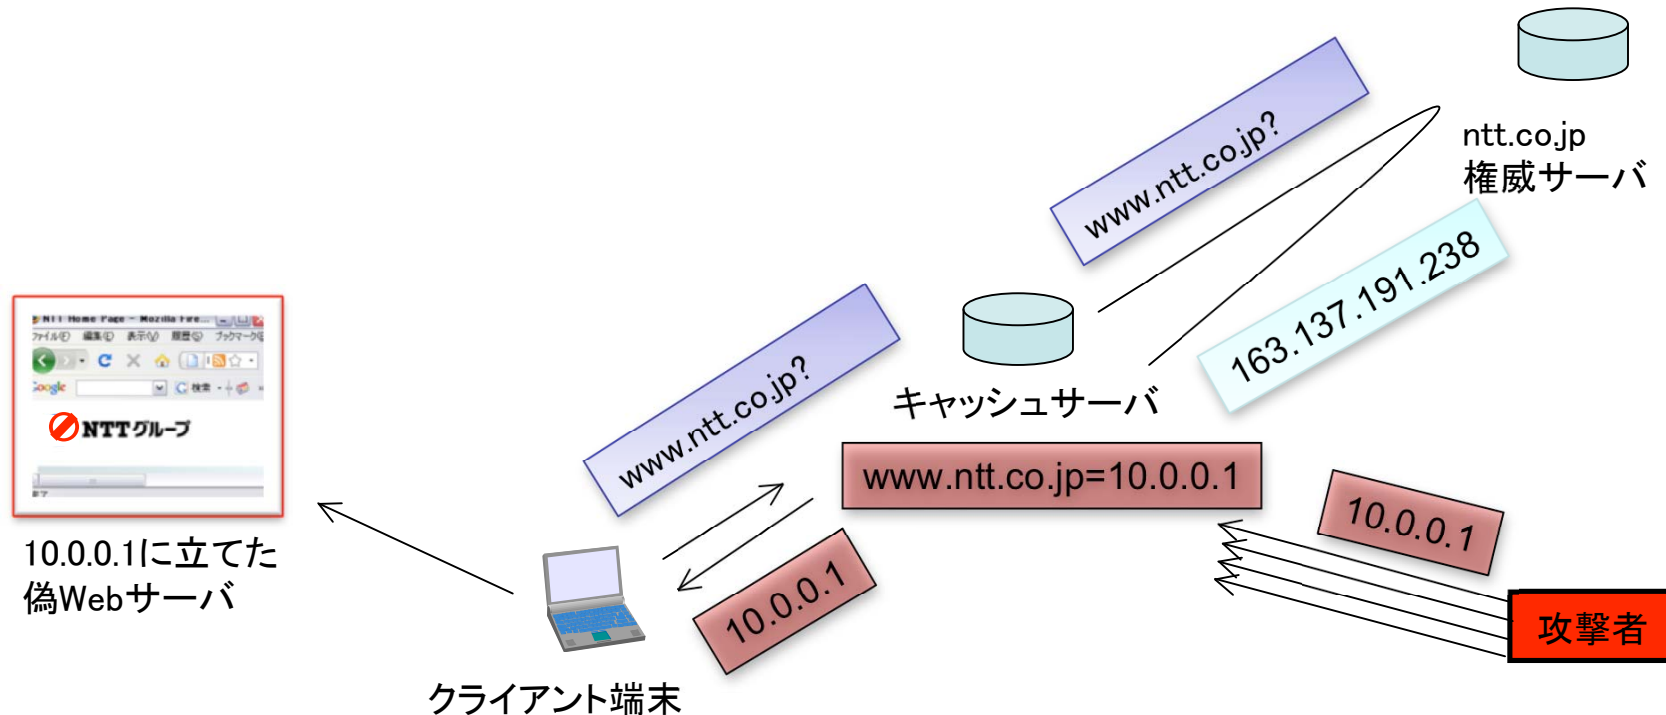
ntt.co.jp
権威サーバ

www.ntt.co.jp?

163.137.191.238

キャッシュサーバ

www.ntt.co.jp?

www.ntt.co.jp=10.0.0.1

10.0.0.1

10.0.0.1

攻撃者

NTT Home Page - Mozilla Fire...
ファイル(F) 編集(E) 表示(V) 履歴(S) ブックマーク(B)
Google
検索
NTTグループ

10.0.0.1に立てた
偽Webサーバ

クライアント端末